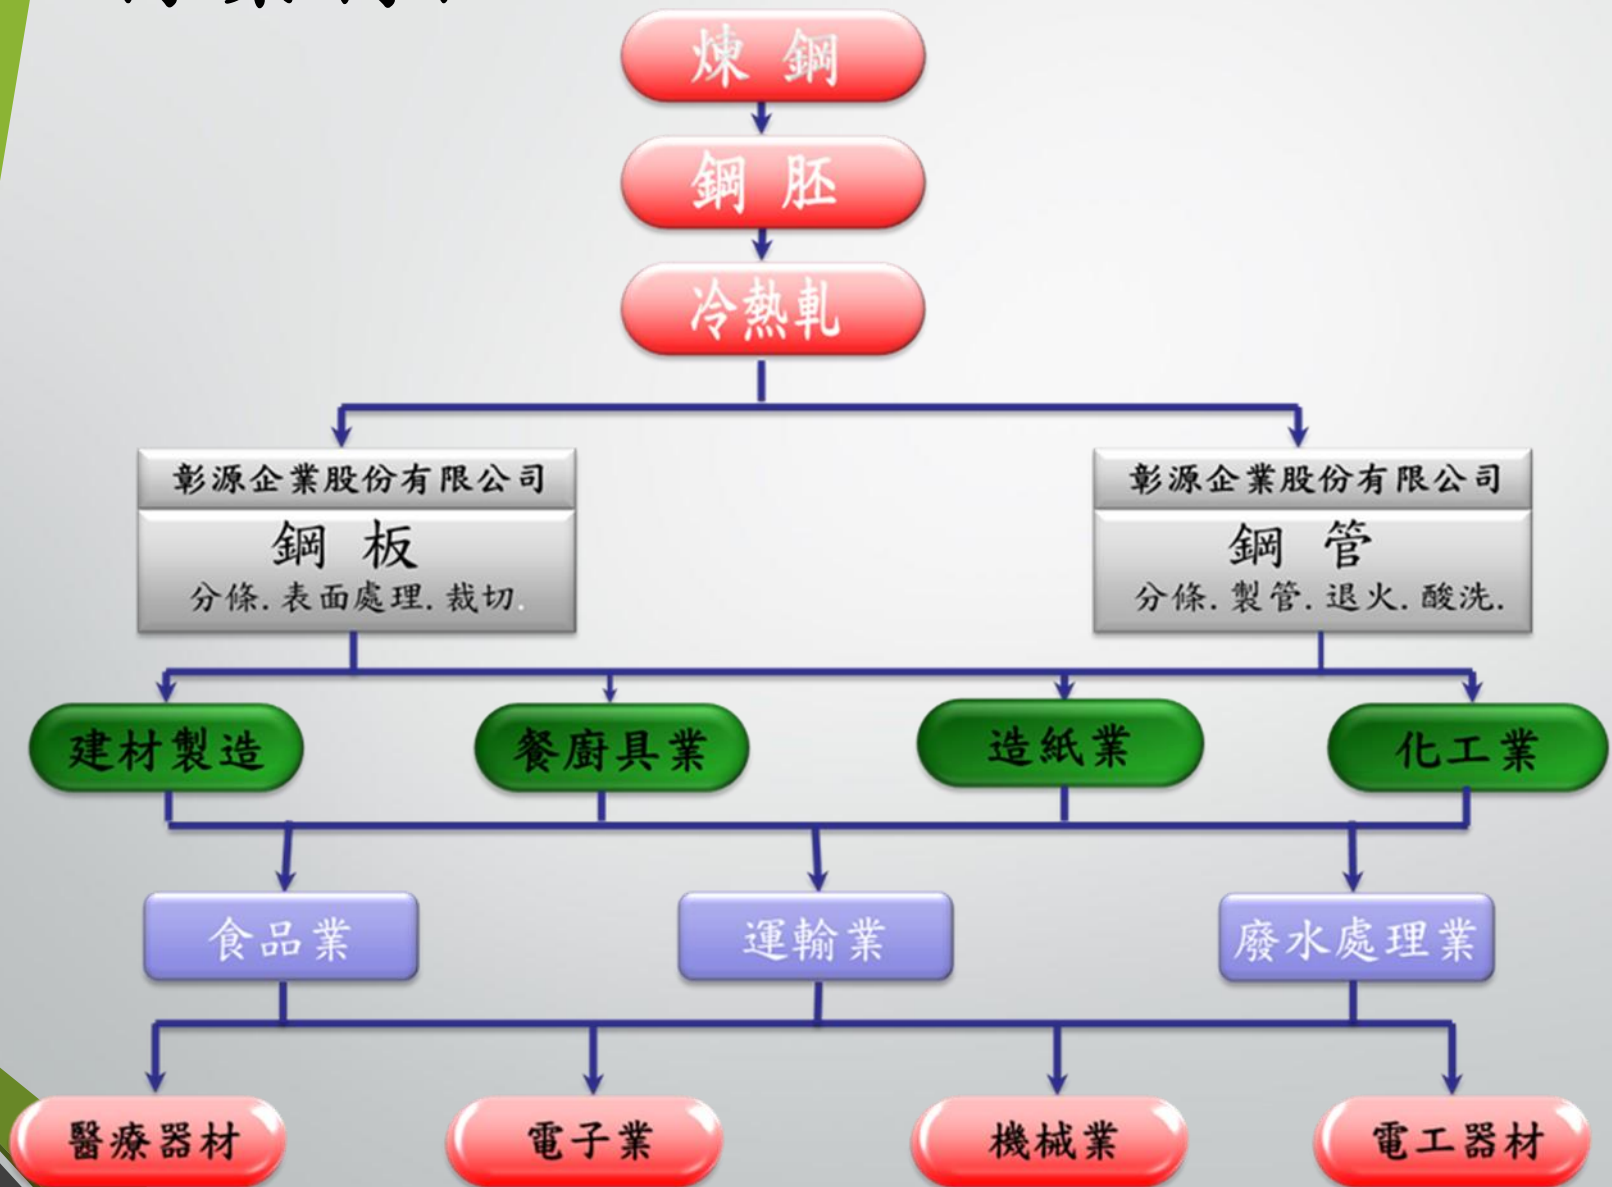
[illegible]

煉 鋼

鋼 胚

冷熱軋

彰源企業股份有限公司
鋼 板
分條. 表面處理. 裁切.

彰源企業股份有限公司
鋼 管
分條. 製管. 退火. 酸洗.

建材製造

餐廚具業

造紙業

化工業

食品業

運輸業

廢水處理業

醫療器材

電子業

機械業

電工器材